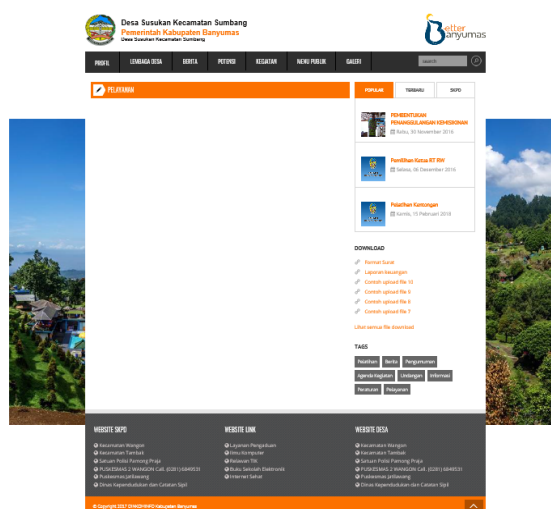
Desa Susukan Kecamatan Sumbang
Pemerintah Kabupaten Banyumas
Desa Susukan Kecamatan Sumbang

Better Banyumas

PROFIL | LEMBAGA DESA | BERITA | POTENSI | KEGIATAN | MENU PUBLIK | GALERI | search

PELAYANAN

POPULAR | TERBARU | SKPD

PEMBENTUKAN PENANGGULANGAN KEMISKINAN
Rabu, 30 November 2016

Pemilihan Ketua RT RW
Selasa, 06 Desember 2016

Pelatihan Kentongan
Kamis, 15 Februari 2018

DOWNLOAD

Format Surat
Laporan keuangan
Contoh upload file 10
Contoh upload file 9
Contoh upload file 8
Contoh upload file 7

Lihat semua file download

TAGS

Pelatihan | Berita | Pengumuman | Agenda Kegiatan | Undangan | Informasi | Peraturan | Pelayanan

WEBSITE SKPD
Kecamatan Wangon
Kecamatan Tambak
Satuan Polisi Pamong Praja
PUSKESMAS 2 WANGON Call. (0281) 6848531
Puskesmas Jatilawang
Dinas Kependudukan dan Catatan Sipil

WEBSITE LINK
Layanan Pengaduan
Ilmu Komputer
Relawan TIK
Buku Sekolah Elektronik
Internet Sehat

WEBSITE DESA
Kecamatan Wangon
Kecamatan Tambak
Satuan Polisi Pamong Praja
PUSKESMAS 2 WANGON Call. (0281) 6848531
Puskesmas Jatilawang
Dinas Kependudukan dan Catatan Sipil

© Copyright 2017 DINKOMINFO Kabupaten Banyumas